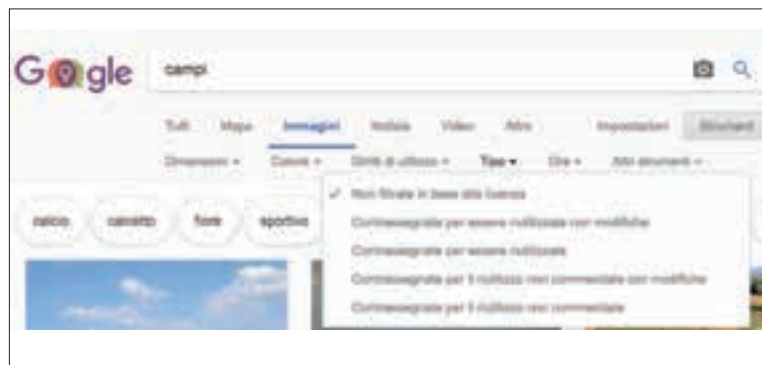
Google

campi

Tutti Mappe Immagini Notizie Video Altro Impostazioni Strumenti

Dimensioni ▾ Colore ▾ Diritti di utilizzo ▾ Tipo ▾ Ora ▾ Altri strumenti ▾

calcio calcetto fiore sportivo

✓ Non filtrate in base alla licenza
Contrassegnate per essere riutilizzate con modifiche
Contrassegnate per essere riutilizzate
Contrassegnate per il riutilizzo non commerciale con modifiche
Contrassegnate per il riutilizzo non commerciale